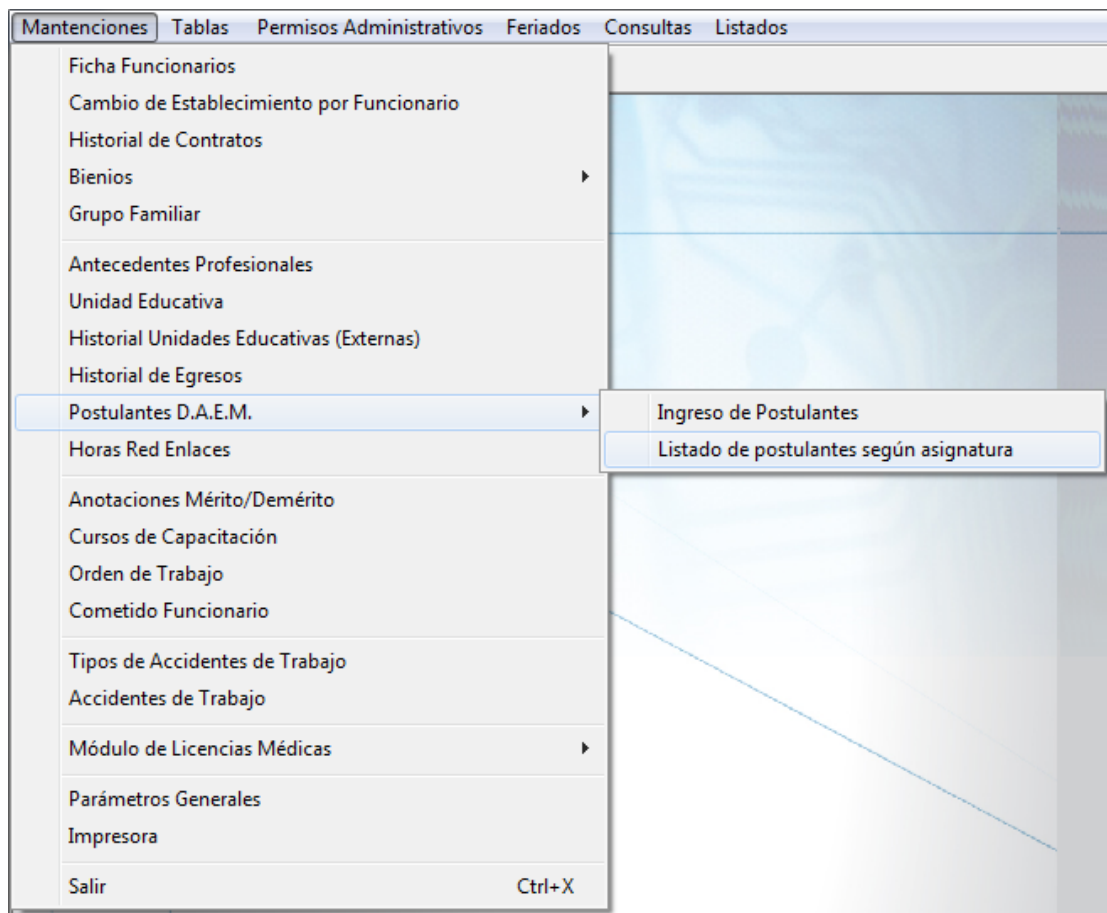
Mantenciones Tablas Permisos Administrativos Feriados Consultas Listados

Ficha Funcionarios
Cambio de Establecimiento por Funcionario
Historial de Contratos
Bienios
Grupo Familiar

Antecedentes Profesionales
Unidad Educativa
Historial Unidades Educativas (Externas)
Historial de Egresos
Postulantes D.A.E.M.
Horas Red Enlaces

Anotaciones Mérito/Demérito
Cursos de Capacitación
Orden de Trabajo
Cometido Funcionario

Tipos de Accidentes de Trabajo
Accidentes de Trabajo

Módulo de Licencias Médicas

Parámetros Generales
Impresora

Salir Ctrl+X

Ingreso de Postulantes
Listado de postulantes según asignatura